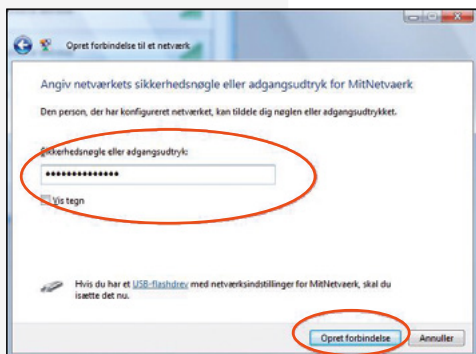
Opret forbindelse til et netværk

Angiv netværkets sikkerhedsnøgle eller adgangsudtryk for MitNetvaerk

Den person, der har konfigureret netværket, kan tildele dig nøglen eller adgangsudtrykket.

Sikkerhedsnøgle eller adgangsudtryk:

••••••••••••••

Vis tegn

Hvis du har et USB-flashdrev med netværksindstillinger for MitNetvaerk, skal du isætte det nu.

Opret forbindelse

Annuller